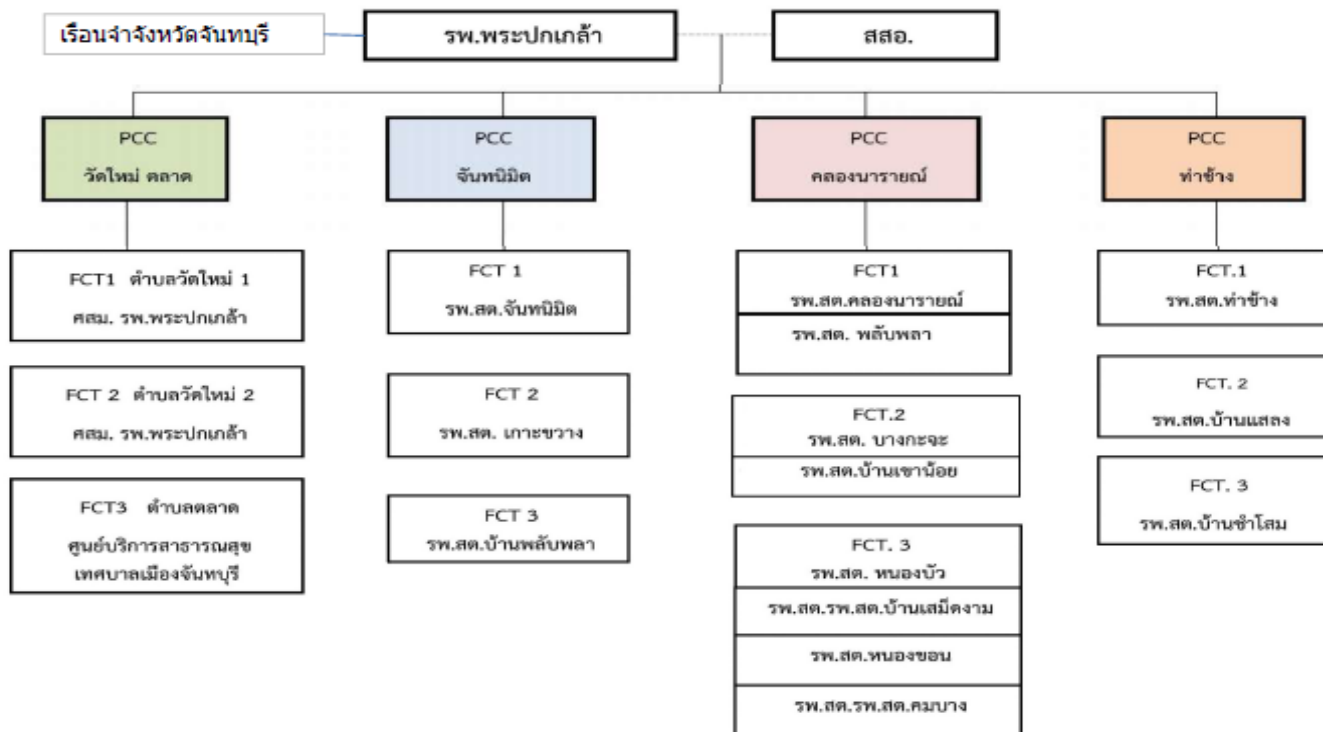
เรือนจำจังหวัดจันทบุรี

รพ.พระปกเกล้า

สสอ.

PCC
วัดใหม่ ตลาด

PCC
จันทนิมิต

PCC
คลองนารายณ์

PCC
ท่าช้าง

FCT1 ตำบลวัดใหม่ 1
ศสม. รพ.พระปกเกล้า

FCT 2 ตำบลวัดใหม่ 2
ศสม. รพ.พระปกเกล้า

FCT3 ตำบลตลาด
ศูนย์บริการสาธารณสุข เทศบาลเมืองจันทบุรี

FCT 1
รพ.สต.จันทนิมิต

FCT 2
รพ.สต. เกาะขวาง

FCT 3
รพ.สต.บ้านพลับพลา

FCT1
รพ.สต.คลองนารายณ์
รพ.สต. พลับพลา

FCT.2
รพ.สต. บางกะจะ
รพ.สต.บ้านเขาน้อย

FCT. 3
รพ.สต. หนองบัว
รพ.สต.รพ.สต.บ้านเสม็ดงาม
รพ.สต.หนองขอน
รพ.สต.รพ.สต.คมบาง

FCT.1
รพ.สต.ท่าช้าง

FCT. 2
รพ.สต.บ้านแสลง

FCT. 3
รพ.สต.บ้านชำโสม